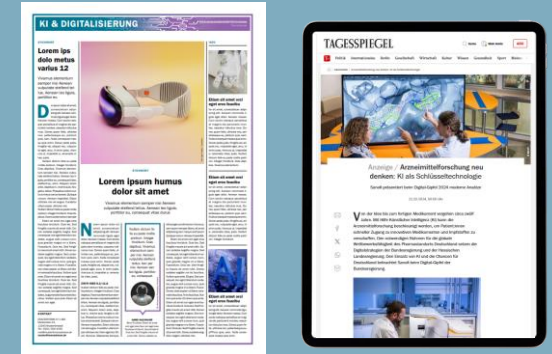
KI & DIGITALISIERUNG

Lorem ips dolo metus varius 12

Lorem ipsum humus dolor sit amet

TAGESSPIEGEL

Anzeige / Arzneimittelforschung neu denken: KI als Schlüsseltechnologie

Sanofi präsentiert beim Digital-Gipfel 2024 moderne Ansätze

Von der Idee bis zum fertigen Medikament vergehen etwa zwölf Jahre. Mit Hilfe Künstlicher Intelligenz (KI) kann die Arzneimittelforschung beschleunigt werden, um Patientinnen und Patienten schneller Zugang zu innovativen Medikamenten und Impfstoffen zu verschaffen. Den notwendigen Rahmen für die globale Wettbewerbsfähigkeit des Pharmastandorts Deutschland setzen die Digitalstrategie der Bundesregierung und der Hessischen Landesregierung. Den Einsatz von KI und die Chancen für Deutschland bekundet Sanofi beim Digital-Gipfel der Bundesregierung.